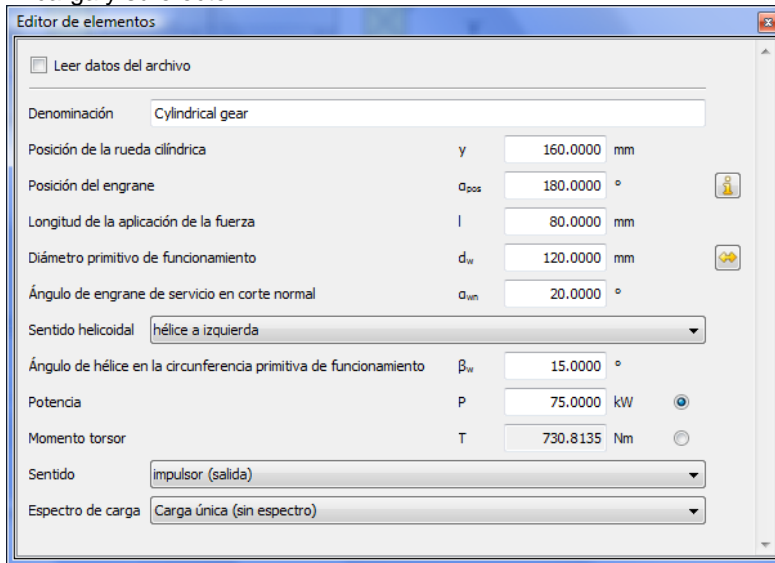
Editor de elementos

Leer datos del archivo

Denominación Cylindrical gear

Posición de la rueda cilíndrica y 160.0000 mm

Posición del engrane $\alpha_{pos}$ 180.0000 °

Longitud de la aplicación de la fuerza l 80.0000 mm

Diámetro primitivo de funcionamiento $d_w$ 120.0000 mm

Ángulo de engrane de servicio en corte normal $\alpha_{wn}$ 20.0000 °

Sentido helicoidal hélice a izquierda

Ángulo de hélice en la circunferencia primitiva de funcionamiento $\beta_w$ 15.0000 °

Potencia P 75.0000 kW

Momento torsor T 730.8135 Nm

Sentido impulsor (salida)

Espectro de carga Carga única (sin espectro)